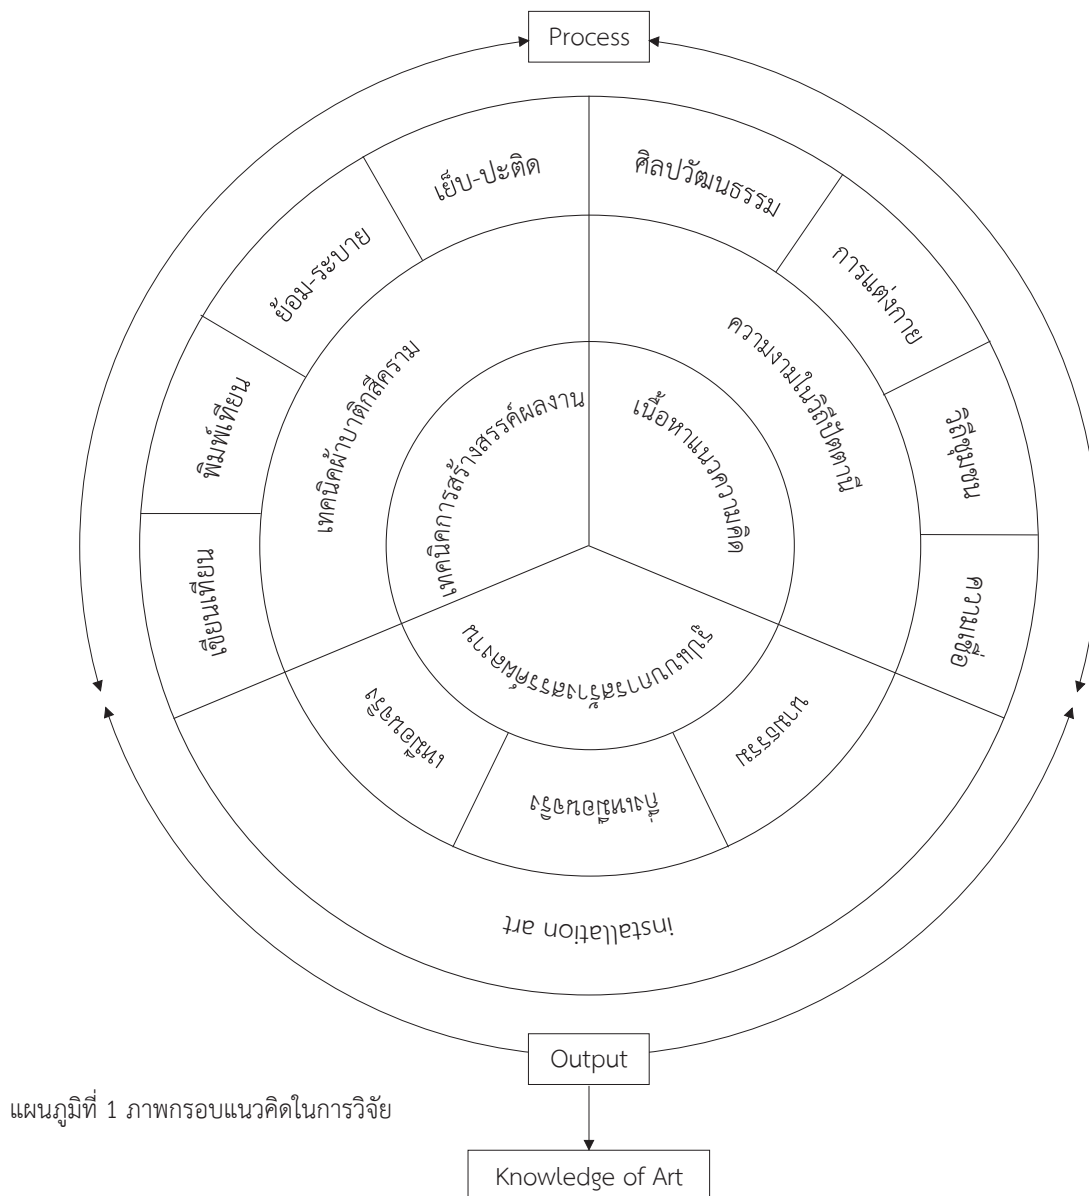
Process

เย็บ-ปะติด

ศิลปวัฒนธรรม

ย้อม-ระบาย

การแต่งกาย

พิมพ์เทียน

ความงามในวิถีปัตตานี

วิถีชุมชน

เทคนิคผ้าบาติกสีคราม

เทคนิคการสร้างสรรค์ผลงาน

เนื้อหาแนวความคิด

เขียนเทียน

ความเชื่อ

รูปแบบการสร้างสรรค์ผลงาน

เหมือนจริง

กึ่งเหมือนจริง

นามธรรม

installation art

Output

แผนภูมิที่ 1 ภาพกรอบแนวคิดในการวิจัย

Knowledge of Art